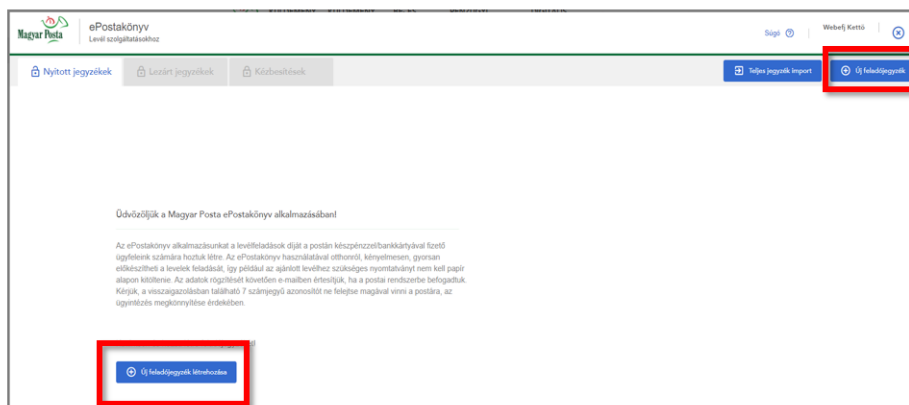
Magyar Posta ePostakönyv
Levél szolgáltatásokhoz

Súgó

Webefj Kettő

Nyitott jegyzékek
Lezárt jegyzékek
Kézbesítések

Teljes jegyzék import
Új feladójegyzék

Üdvözöljük a Magyar Posta ePostakönyv alkalmazásában!

Az ePostakönyv alkalmazásunkat a levélfeladások díját a postán készpénzzel/bankkártyával fizető ügyfeleink számára hoztuk létre. Az ePostakönyv használatával otthonról, kényelmesen, gyorsan előkészítheti a levelek feladását, így például az ajánlott levélhez szükséges nyomtatványt nem kell papír alapon kitöltenie. Az adatok rögzítését követően e-mailben értesítjük, ha a postai rendszerbe befogadtuk. Kérjük, a visszaigazolásban található 7 számjegyű azonosítót ne felejtse magával vinni a postára, az ügyintézés megkönnyítése érdekében.

Új feladójegyzék létrehozása